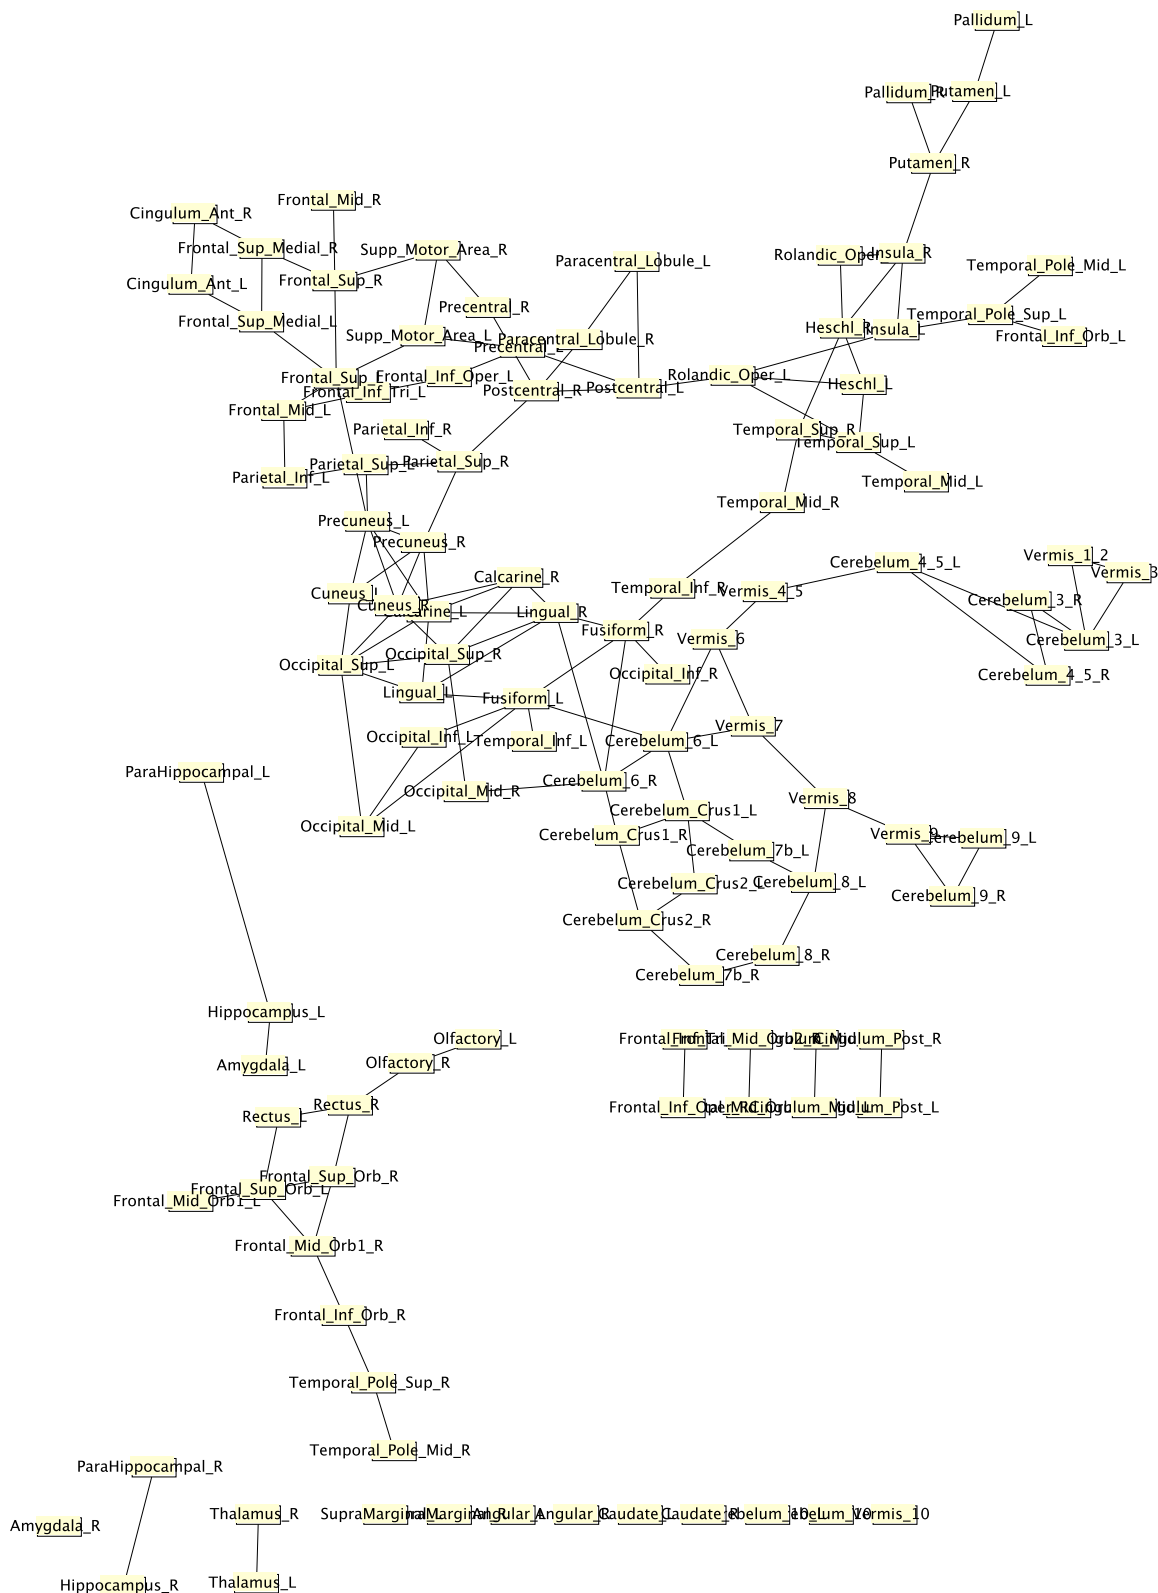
Pallidum_L

Pallidum_R Putamen_L

Putamen_R

Frontal_Mid_R

Cingulum_Ant_R

Frontal_Sup_Medial_R

Supp_Motor_Area_R

Cingulum_Ant_L

Frontal_Sup_R

Paracentral_Lobule_L

Rolandic_Oper_R Insula_R

Temporal_Pole_Mid_L

Frontal_Sup_Medial_L

Precentral_R

Temporal_Pole_Sup_L

Supp_Motor_Area_L Paracentral_Lobule_R

Heschl_R Insula_L

Frontal_Inf_Orb_L

Precentral_L

Frontal_Sup_L Frontal_Inf_Oper_L

Rolandic_Oper_L

Frontal_Inf_Tri_L

Postcentral_R Postcentral_L

Heschl_L

Frontal_Mid_L

Parietal_Inf_R

Temporal_Sup_R

Temporal_Sup_L

Parietal_Inf_L

Parietal_Sup_L Parietal_Sup_R

Temporal_Mid_L

Temporal_Mid_R

Precuneus_L

Precuneus_R

Cerebelum_4_5_L

Vermis_1_2

Calcarine_R

Vermis_3

Temporal_Inf_R Vermis_4_5

Cuneus_L

Cuneus_R Calcarine_L

Lingual_R

Cerebelum_3_R

Fusiform_R

Vermis_6

Cerebelum_3_L

Occipital_Sup_R

Occipital_Sup_L

Occipital_Inf_R

Cerebelum_4_5_R

Lingual_L

Fusiform_L

Vermis_7

Occipital_Inf_L Temporal_Inf_L

Cerebelum_6_L

ParaHippocampal_L

Cerebelum_6_R

Occipital_Mid_R

Vermis_8

Cerebelum_Crus1_L

Occipital_Mid_L

Vermis_9 Cerebelum_9_L

Cerebelum_Crus1_R

Cerebelum_7b_L

Cerebelum_Crus2_L Cerebelum_8_L

Cerebelum_9_R

Cerebelum_Crus2_R

Cerebelum_8_R

Cerebelum_7b_R

Hippocampus_L

Olfactory_L

Frontal_Inf_Tri_R Frontal_Mid_Orb2_R Cingulum_Mid_R Cingulum_Post_R

Olfactory_R

Amygdala_L

Rectus_R

Rectus_L

Frontal_Inf_Oper_R Frontal_Mid_Orb2_L Cingulum_Mid_L Cingulum_Post_L

Frontal_Sup_Orb_R

Frontal_Sup_Orb_L

Frontal_Mid_Orb1_L

Frontal_Mid_Orb1_R

Frontal_Inf_Orb_R

Temporal_Pole_Sup_R

Temporal_Pole_Mid_R

ParaHippocampal_R

Amygdala_R

Thalamus_R

SupraMarginal_R SupraMarginal_L Angular_R Angular_L Caudate_R Caudate_L Cerebelum_10_R Cerebelum_10_L Vermis_10

Hippocampus_R

Thalamus_L